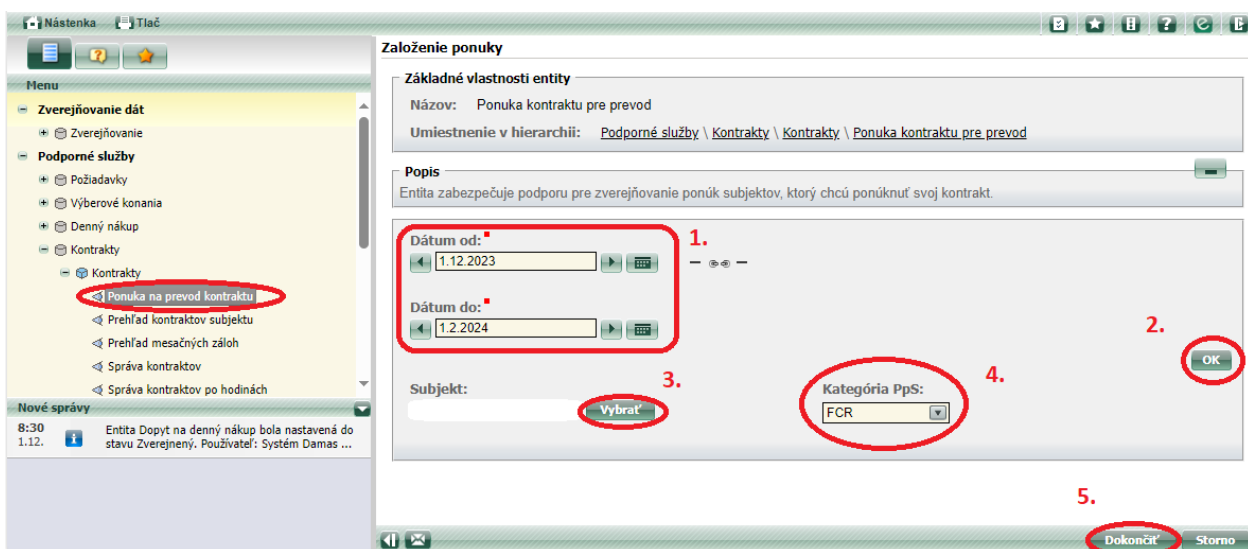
Nástenka Tlač

Menu

Zverejňovanie dát
Zverejňovanie
Podporné služby
Požiadavky
Výberové konania
Denný nákup
Kontrakty
Kontrakty
Ponuka na prevod kontraktu
Prehľad kontraktov subjektu
Prehľad mesačných záloh
Správa kontraktov
Správa kontraktov po hodinách

Nové správy
8:30 1.12. Entita Dopyt na denný nákup bola nastavená do stavu Zverejnený. Používateľ: Systém Damas ...

Založenie ponuky

Základné vlastnosti entity
Názov: Ponuka kontraktu pre prevod
Umiestnenie v hierarchii: Podporné služby \ Kontrakty \ Kontrakty \ Ponuka kontraktu pre prevod

Popis
Entita zabezpečuje podporu pre zverejňovanie ponúk subjektov, ktorý chcú ponúknuť svoj kontrakt.

Dátum od: 1.12.2023
Dátum do: 1.2.2024
1.
2.
OK
Subjekt:
Vybrať
3.
Kategória PpS:
FCR
4.
5.
Dokončiť
Storno